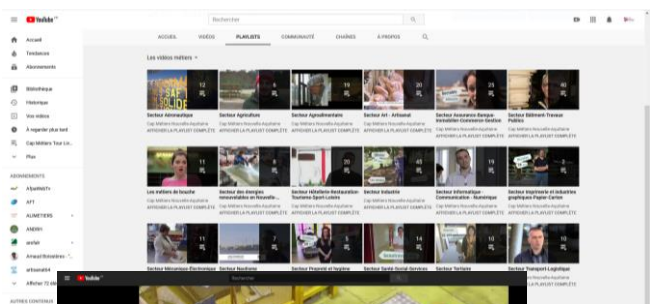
YouTube FR

Rechercher

Accueil
Tendances
Abonnements
Bibliothèque
Historique
Vos vidéos
À regarder plus tard
Cap Métiers Tous Le...
Plus

ABONNEMENTS
AlpaWeb+
AFT
ALIMETIERS
ANDEV
anefan
Arnaud Boisselière
artisanat64
Afficher 72 ch...

AUTRES CONTENUS

ACCUEIL VIDÉOS PLAYLISTS COMMUNAUTÉ CHAÎNES À PROPOS

Les vidéos métiers

12 | 8 | 19 | 20 | 25 | 32 | 40

Secteur Aéronautique
Cap Métiers Nouvelle-Aquitaine
AFFICHER LA PLAYLIST COMPLÈTE

Secteur Agriculture
Cap Métiers Nouvelle-Aquitaine
AFFICHER LA PLAYLIST COMPLÈTE

Secteur Agroalimentaire
Cap Métiers Nouvelle-Aquitaine
AFFICHER LA PLAYLIST COMPLÈTE

Secteur Art - Artisanat
Cap Métiers Nouvelle-Aquitaine
AFFICHER LA PLAYLIST COMPLÈTE

Secteur Assurance-Banque-Immobilier-Commerce-Gestion
Cap Métiers Nouvelle-Aquitaine
AFFICHER LA PLAYLIST COMPLÈTE

Secteur Bâtiment-Travaux Publics
Cap Métiers Nouvelle-Aquitaine
AFFICHER LA PLAYLIST COMPLÈTE

11 | 8 | 20 | 45 | 19 | 8

Les métiers de bouche
Cap Métiers Nouvelle-Aquitaine
AFFICHER LA PLAYLIST COMPLÈTE

Secteur des énergies renouvelables en Nouvelle-...
Cap Métiers Nouvelle-Aquitaine
AFFICHER LA PLAYLIST COMPLÈTE

Secteur Hôtellerie-Restauration-Tourisme-Sport-Loisirs
Cap Métiers Nouvelle-Aquitaine
AFFICHER LA PLAYLIST COMPLÈTE

Secteur Industrie
Cap Métiers Nouvelle-Aquitaine
AFFICHER LA PLAYLIST COMPLÈTE

Secteur Informatique-Communication - Numérique
Cap Métiers Nouvelle-Aquitaine
AFFICHER LA PLAYLIST COMPLÈTE

Secteur Imprimerie et industries graphiques-Papier-Carton
Cap Métiers Nouvelle-Aquitaine
AFFICHER LA PLAYLIST COMPLÈTE

11 | 8 | 14 | 10 | 10

Secteur Mécanique-Électronique
Secteur Nautisme
Secteur Propreté et hygiène
Secteur Santé-Social-Services
Secteur Tertiaire
Secteur Transport-Logistique

YouTube FR
Rechercher